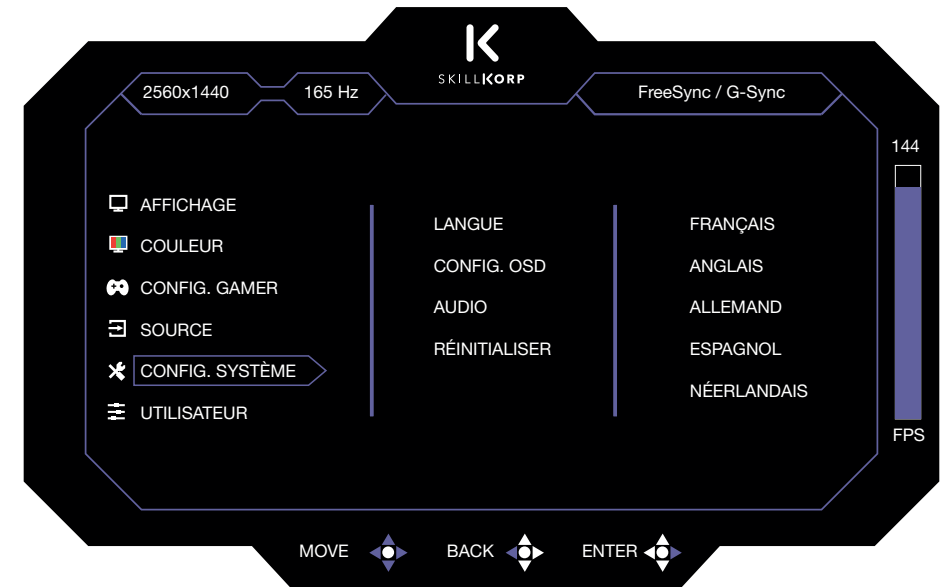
K
SKILLKORP

2560x1440 | 165 Hz | FreeSync / G-Sync

144

AFFICHAGE
COULEUR
CONFIG. GAMER
SOURCE
CONFIG. SYSTÈME
UTILISATEUR

LANGUE
CONFIG. OSD
AUDIO
RÉINITIALISER

FRANÇAIS
ANGLAIS
ALLEMAND
ESPAGNOL
NÉERLANDAIS

FPS

MOVE BACK ENTER